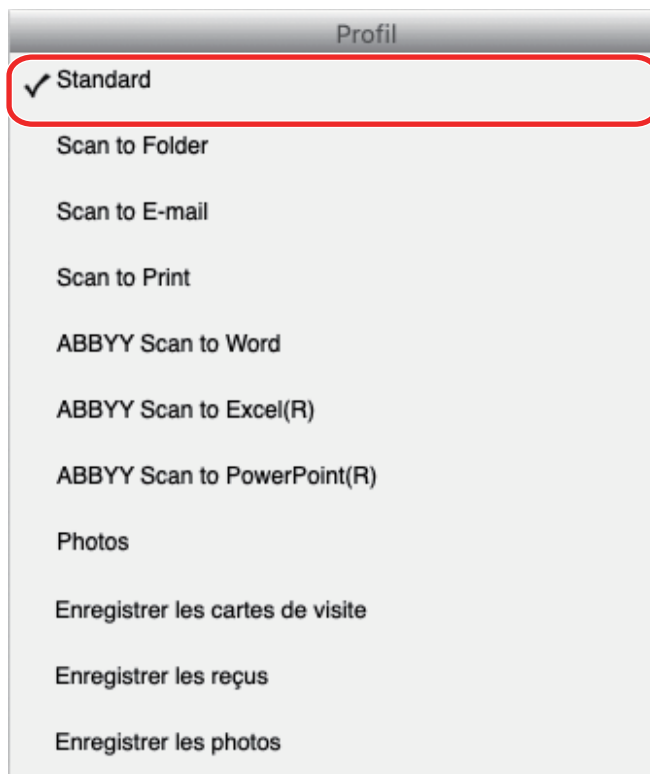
Profil

✓ Standard

Scan to Folder

Scan to E-mail

Scan to Print

ABBYY Scan to Word

ABBYY Scan to Excel(R)

ABBYY Scan to PowerPoint(R)

Photos

Enregistrer les cartes de visite

Enregistrer les reçus

Enregistrer les photos